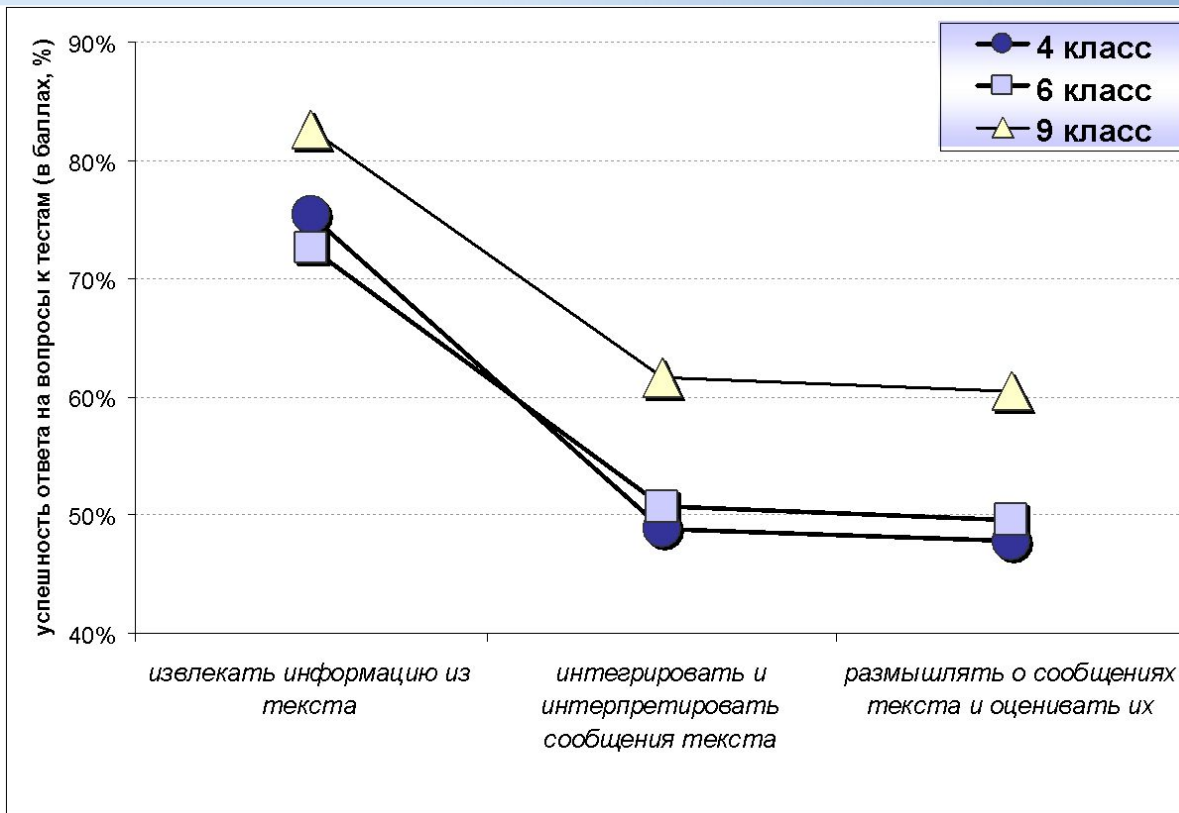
4 класс
6 класс
9 класс

успешность ответа на вопросы к тестам (в баллах, %)

90%
80%
70%
60%
50%
40%

извлекать информацию из текста

интегрировать и интерпретировать сообщения текста

размышлять о сообщениях текста и оценивать их